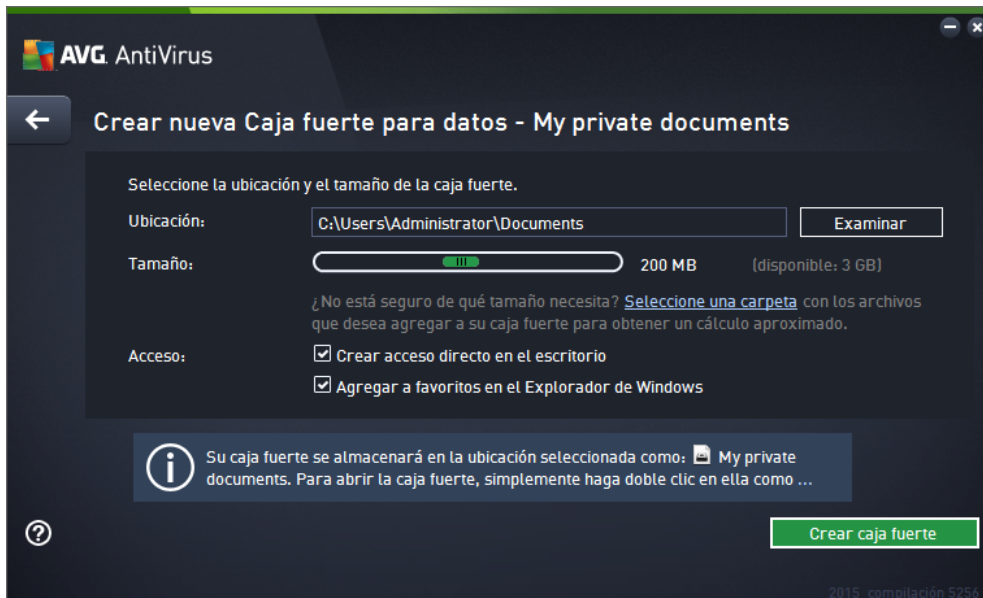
AVG. AntiVirus

Crear nueva Caja fuerte para datos - My private documents

Seleccione la ubicación y el tamaño de la caja fuerte.

Ubicación: C:\Users\Administrator\Documents Examinar

Tamaño: 200 MB (disponible: 3 GB)

¿No está seguro de qué tamaño necesita? Seleccione una carpeta con los archivos que desea agregar a su caja fuerte para obtener un cálculo aproximado.

Acceso: Crear acceso directo en el escritorio

Agregar a favoritos en el Explorador de Windows

Su caja fuerte se almacenará en la ubicación seleccionada como: My private documents. Para abrir la caja fuerte, simplemente haga doble clic en ella como ...

Crear caja fuerte

2015 compilación 5256